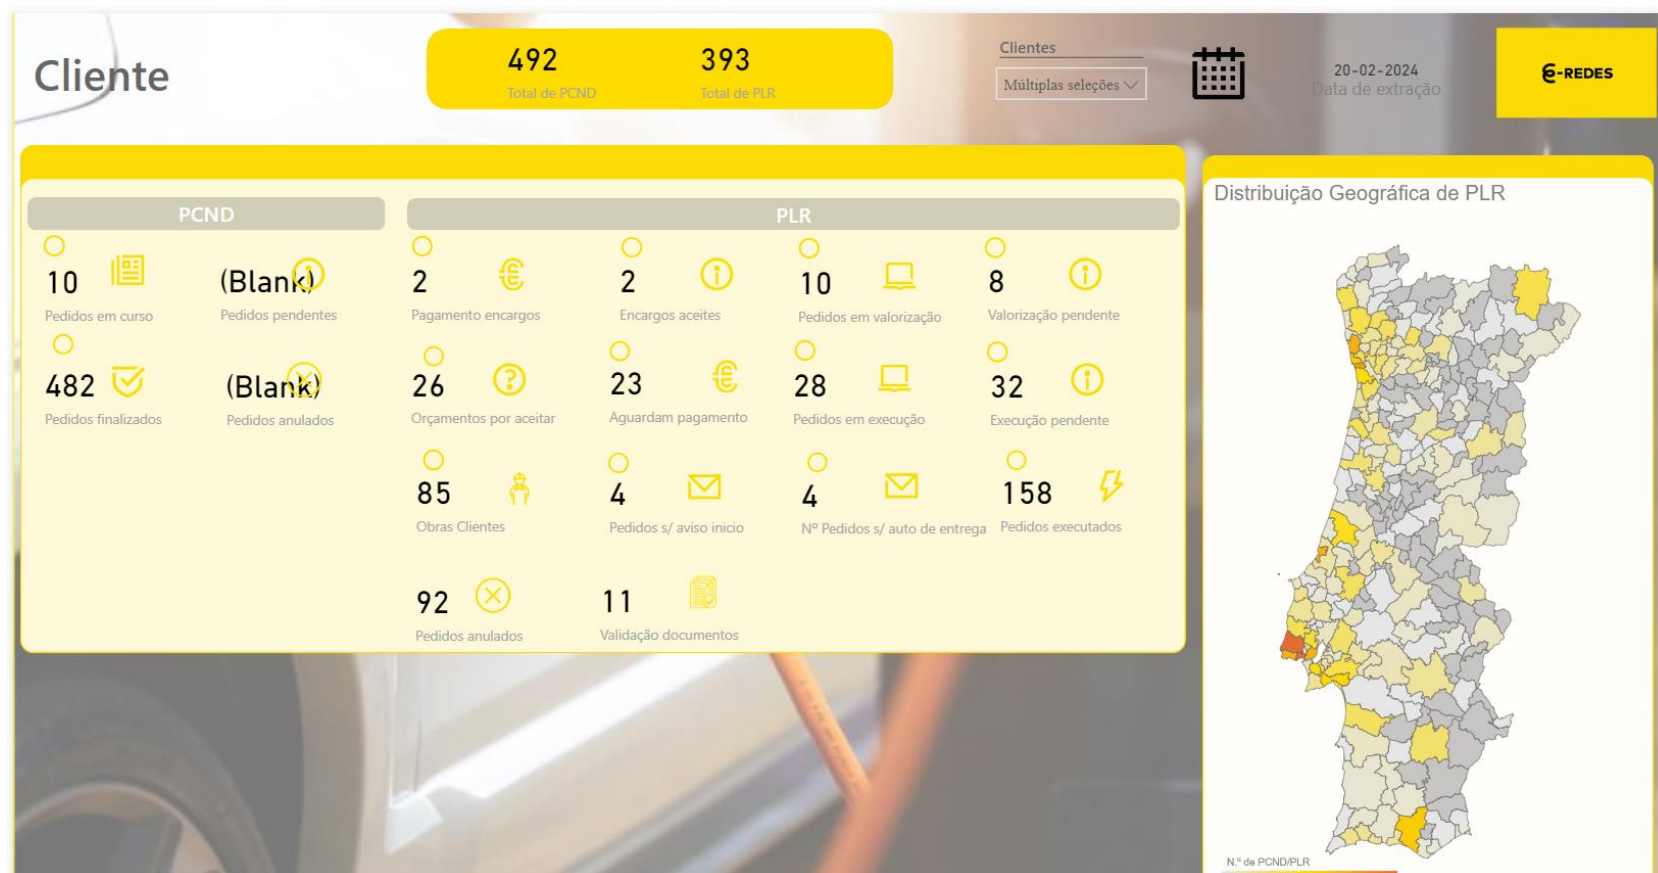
Cliente

492
Total de PCND

393
Total de PLR

Clientes
Múltiplas seleções

20-02-2024
Data de extração

E-REDES

PCND

10
Pedidos em curso

(Blank)
Pedidos pendentes

482
Pedidos finalizados

(Blank)
Pedidos anulados

PLR

2
Pagamento encargos

2
Encargos aceites

10
Pedidos em valorização

8
Valorização pendente

26
Orçamentos por aceitar

23
Aguardam pagamento

28
Pedidos em execução

32
Execução pendente

85
Obras Clientes

4
Pedidos s/ aviso inicio

4
Nº Pedidos s/ auto de entrega

158
Pedidos executados

92
Pedidos anulados

11
Validação documentos

Distribuição Geográfica de PLR

N.º de PCND/PLR